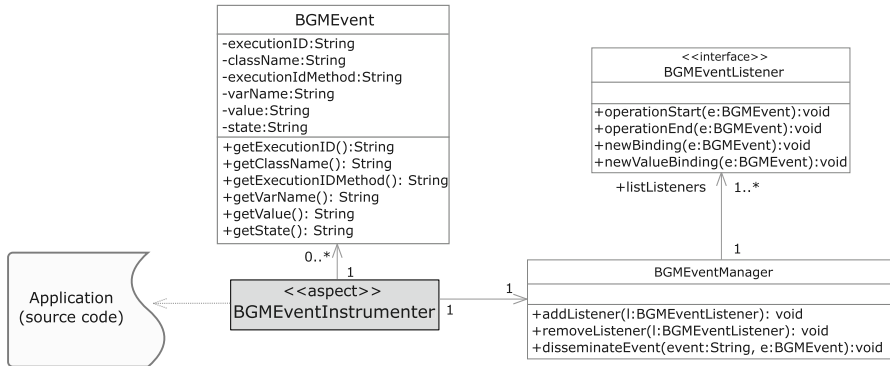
BGMEvent
-executionID:String
-className:String
-executionIdMethod:String
-varName:String
-value:String
-state:String
+getExecutionID():String
+getClassName(): String
+getExecutionIDMethod(): String
+getVarName(): String
+getValue(): String
+getState(): String

<<interface>>
BGMEventListener
+operationStart(e:BGMEvent):void
+operationEnd(e:BGMEvent):void
+newBinding(e:BGMEvent):void
+newValueBinding(e:BGMEvent):void

+listListeners
1..*
1

0..*
1

Application
(source code)

<<aspect>>
BGMEventInstrumenter

1
1

BGMEventManager
+addListener(l:BGMEventListener): void
+removeListener(l:BGMEventListener): void
+disseminateEvent(event:String, e:BGMEvent):void